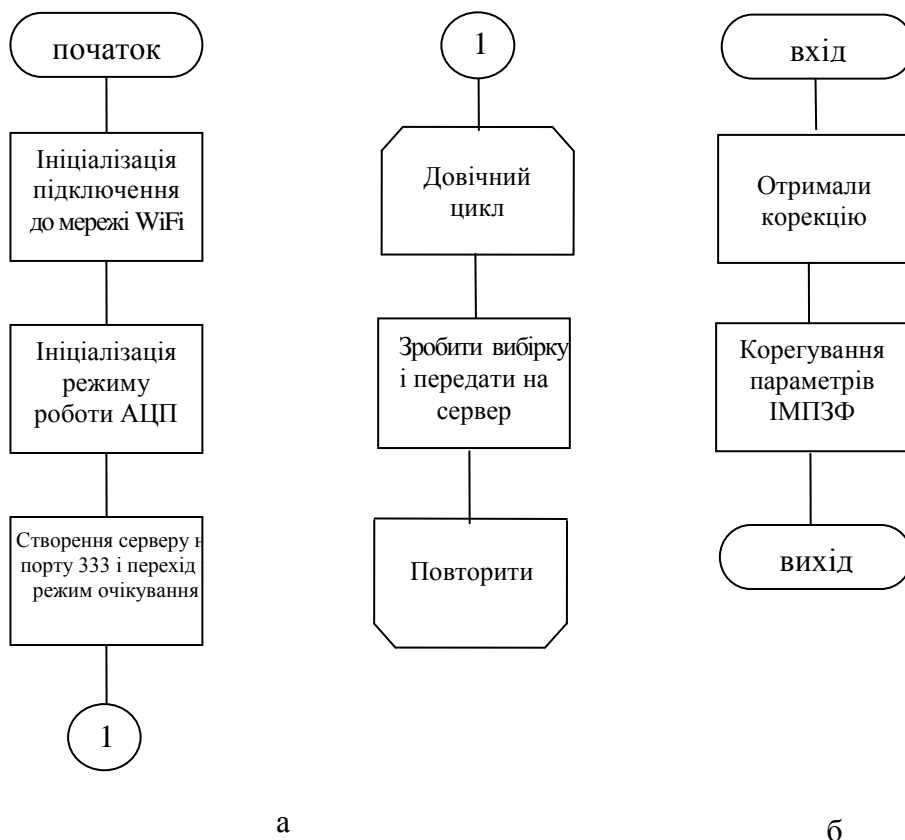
початок

Ініціалізація підключення до мережі WiFi

Ініціалізація режиму роботи АЦП

Створення серверу н порту 333 і перехід режим очікування

1

1

Довічний цикл

Зробити вибірку і передати на сервер

Повторити

вхід

Отримали корекцію

Корегування параметрів ІМПЗФ

вихід

а

б